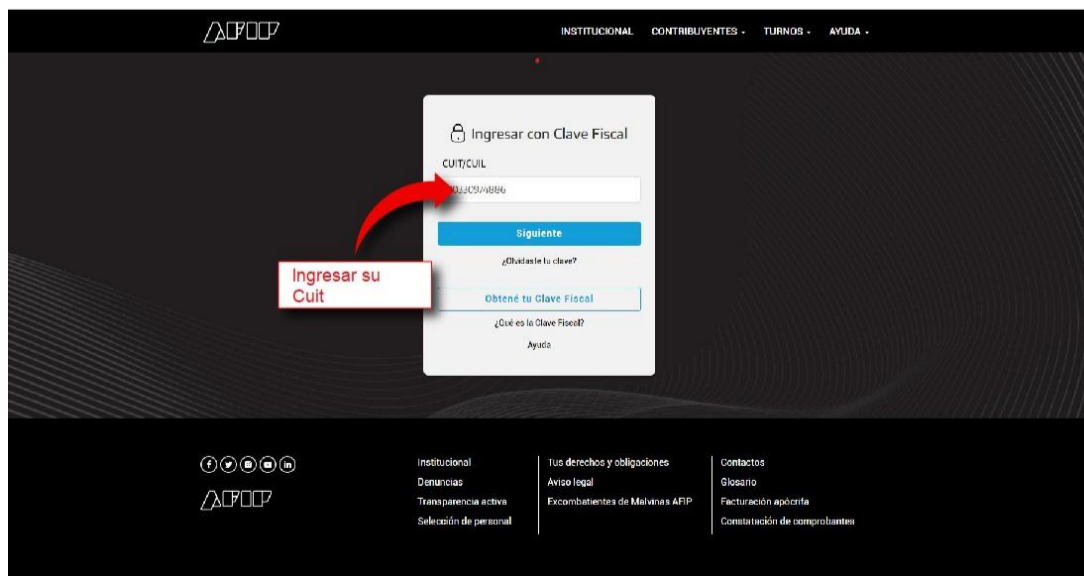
AFIP

INSTITUCIONAL CONTRIBUYENTES ▾ TURNOS ▾ AYUDA ▾

Ingresar con Clave Fiscal

CUIT/CUIL

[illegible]

Siguiente

¿Olvidaste tu clave?

Ingresar su Cuit

Obtené tu Clave Fiscal

¿Qué es la Clave Fiscal?

Ayuda

AFIP

Institucional
Denuncias
Transparencia activa
Selección de personal

Tus derechos y obligaciones
Aviso legal
Excombatientes de Malvinas AFIP

Contactos
Glosario
Facturación apócrifa
Constatación de comprobantes